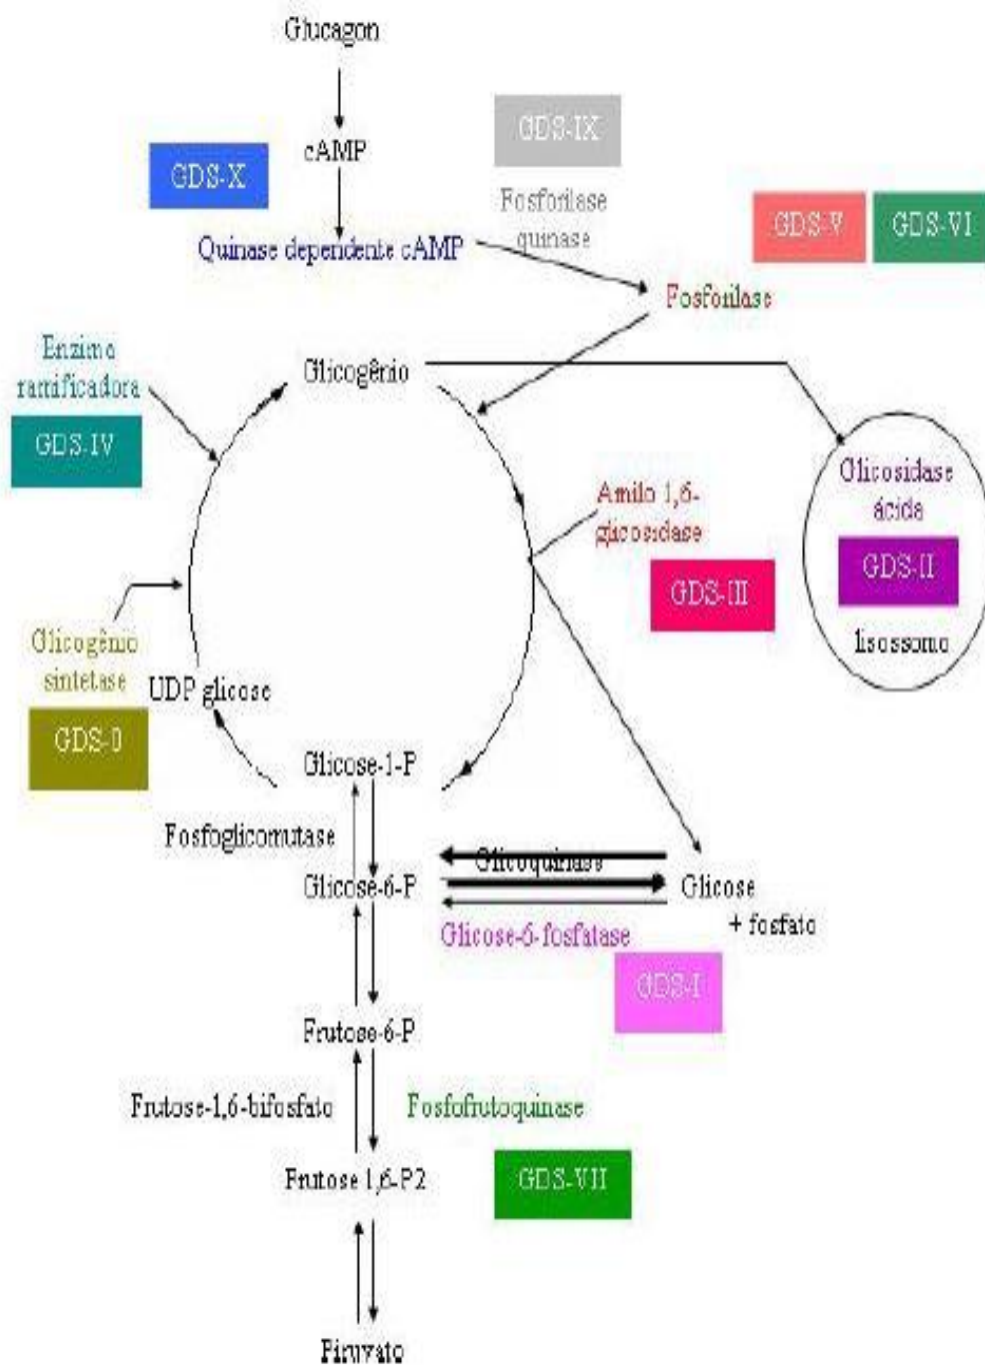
Glucagon

cAMP

GDS-X

GDS-IX

Fosforilase quinase

GDS-V

GDS-VI

Quinase dependente cAMP

Fosforilase

Enzima ramificadora

GDS-IV

Glicogênio

Glicosidase ácida

GDS-II

lisossomo

Amilo 1,6-glicosidase

GDS-III

Glicogênio sintetase

GDS-0

UDP glicose

Glicose-1-P

Fosfoglicomutase

Glicose-6-P

Glicoquinase

Glicose

+ fosfato

Glicose-6-fosfatase

GDS-I

Frutose-6-P

Frutose-1,6-bifosfato

Fosfofrutoquinase

Frutose 1,6-P2

GDS-VII

Piruvato